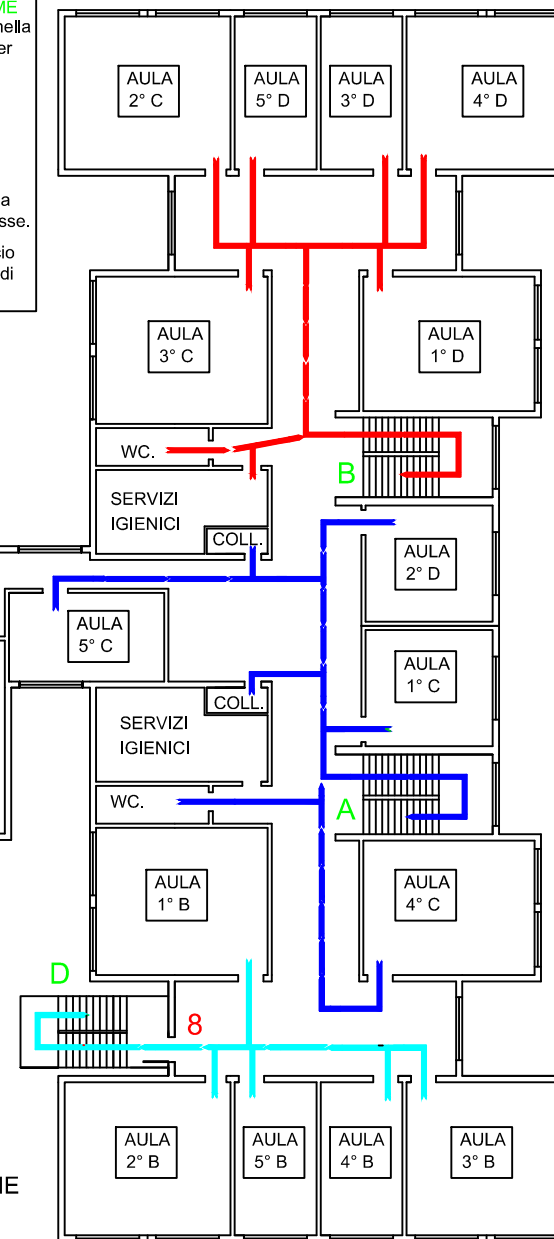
ME
nella
er

a
sse.

io
di

AULA 2° C
AULA 5° D
AULA 3° D
AULA 4° D

AULA 3° C
AULA 1° D

WC.
B
SERVIZI IGIENICI
COLL.
AULA 2° D

AULA 5° C
AULA 1° C
COLL.
SERVIZI IGIENICI
WC.
A
AULA 1° B
AULA 4° C

D
8

AULA 2° B
AULA 5° B
AULA 4° B
AULA 3° B

IE